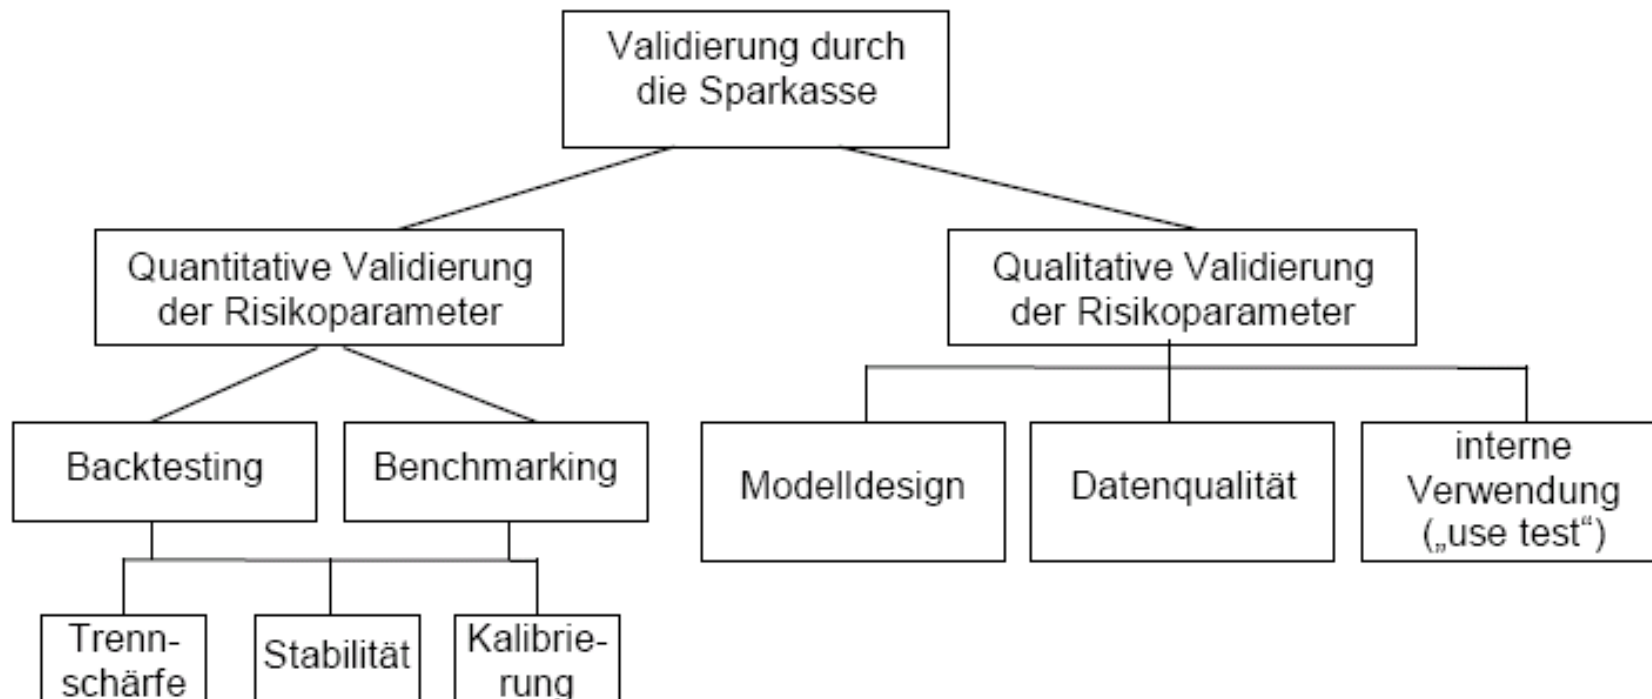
Validierung durch die Sparkasse

Quantitative Validierung der Risikoparameter

Qualitative Validierung der Risikoparameter

Backtesting

Benchmarking

Modelldesign

Datenqualität

interne Verwendung („use test")

Trennschärfe

Stabilität

Kalibrierung